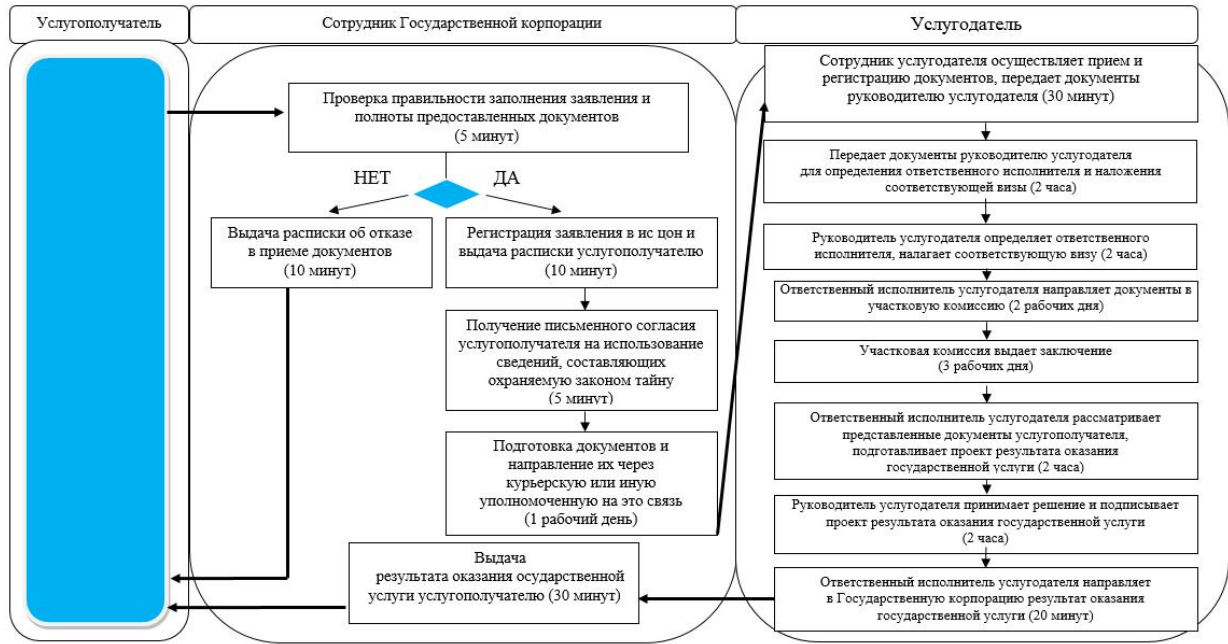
Услугополучатель

Сотрудник Государственной корпорации

Услугодатель

Проверка правильности заполнения заявления и полноты предоставленных документов (5 минут)

НЕТ

ДА

Выдача расписки об отказе в приеме документов (10 минут)

Регистрация заявления в ис цон и выдача расписки услугополучателю (10 минут)

Получение письменного согласия услугополучателя на использование сведений, составляющих охраняемую законом тайну (5 минут)

Подготовка документов и направление их через курьерскую или иную уполномоченную на это связь (1 рабочий день)

Выдача результата оказания осударственной услуги услугополучателю (30 минут)

Сотрудник услугодателя осуществляет прием и регистрацию документов, передает документы руководителю услугодателя (30 минут)

Передает документы руководителю услугодателя для определения ответственного исполнителя и наложения соответствующей визы (2 часа)

Руководитель услугодателя определяет ответственного исполнителя, налагает соответствующую визу (2 часа)

Ответственный исполнитель услугодателя направляет документы в участковую комиссию (2 рабочих дня)

Участковая комиссия выдает заключение (3 рабочих дня)

Ответственный исполнитель услугодателя рассматривает представленные документы услугополучателя, подготавливает проект результата оказания государственной услуги (2 часа)

Руководитель услугодателя принимает решение и подписывает проект результата оказания государственной услуги (2 часа)

Ответственный исполнитель услугодателя направляет в Государственную корпорацию результат оказания государственной услуги (20 минут)